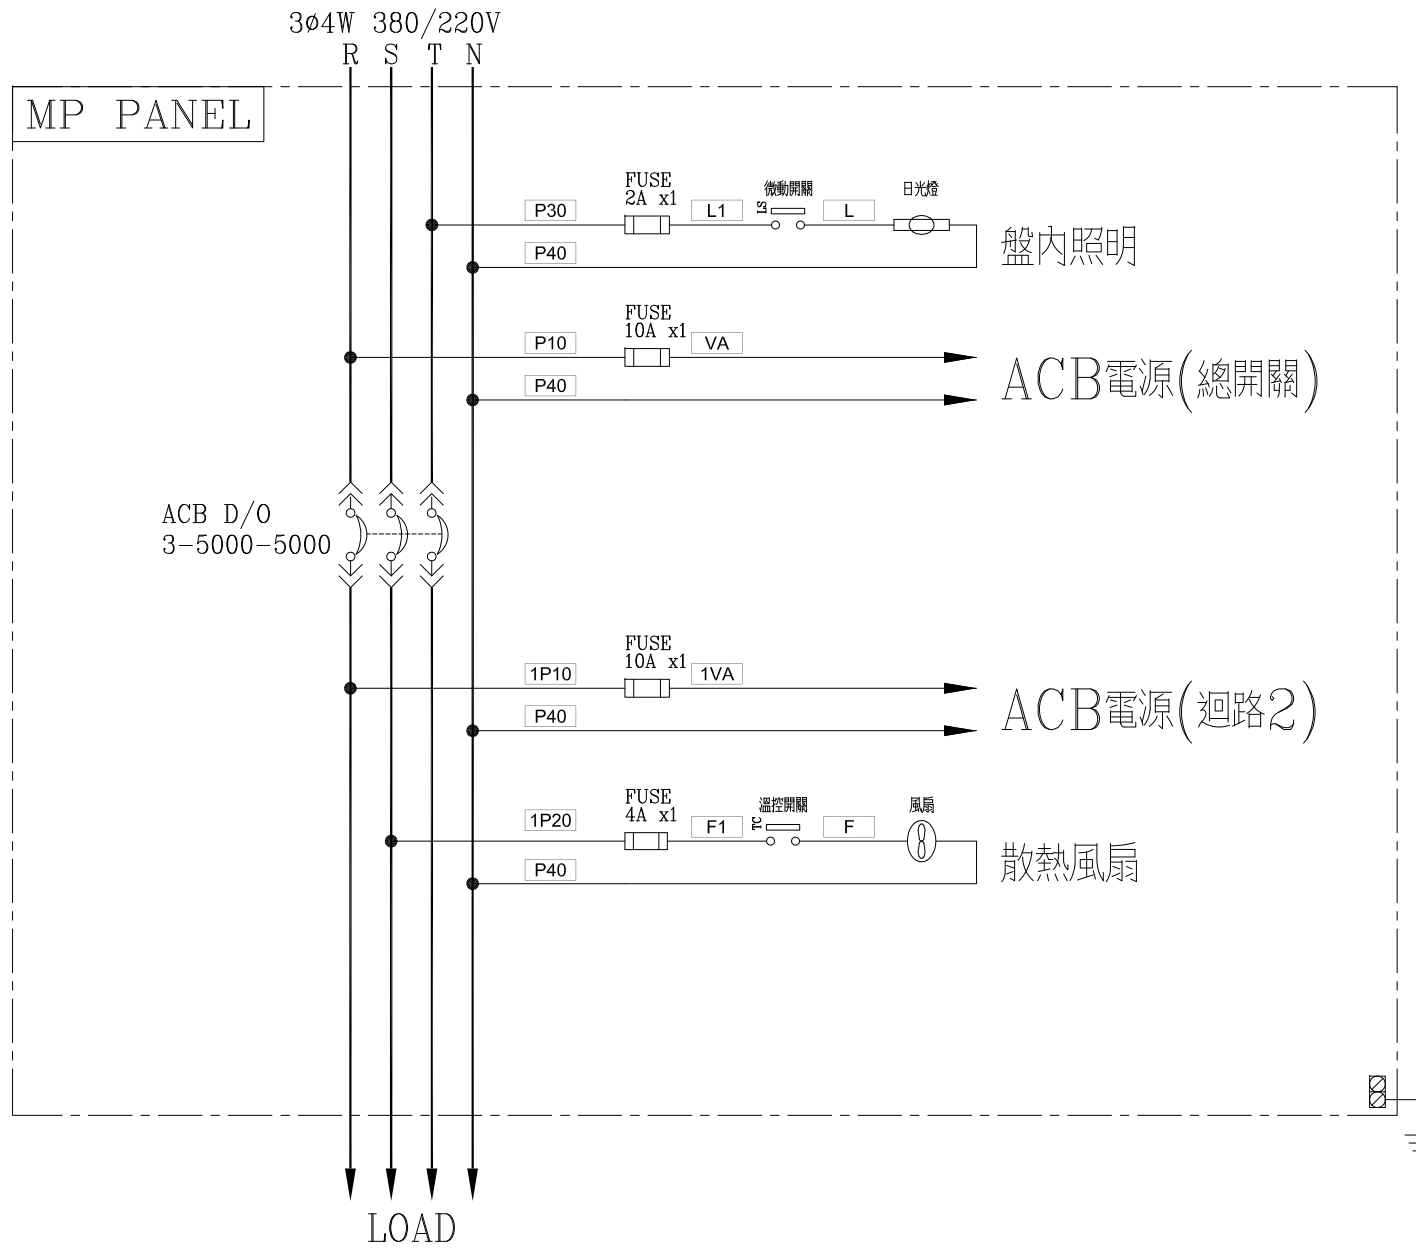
3ø4W 380/220V
R S T N

MP PANEL

P30
FUSE
2A x1
L1
微動開關
LS
L
日光燈
P40
盤內照明

P10
FUSE
10A x1
VA
P40
ACB電源(總開關)

ACB D/O
3-5000-5000

1P10
FUSE
10A x1
1VA
P40
ACB電源(迴路2)

1P20
FUSE
4A x1
F1
溫控開關
TC
F
風扇
P40
散熱風扇

LOAD